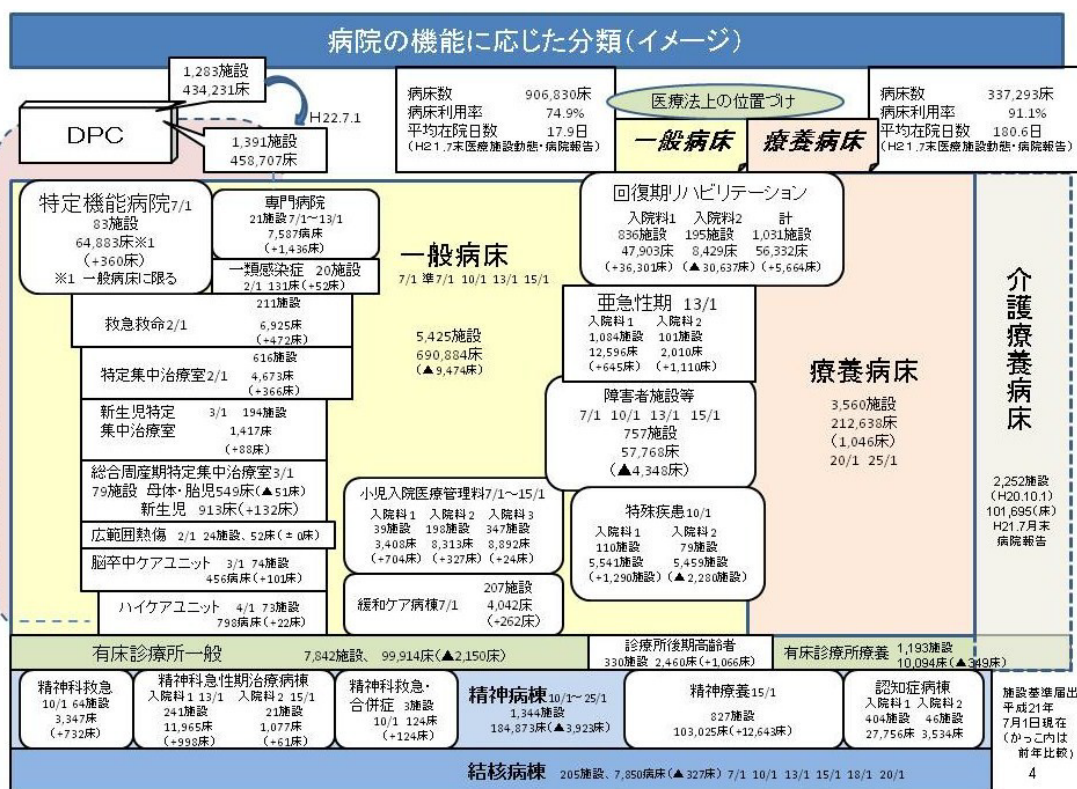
病院の機能に応じた分類（イメージ）

1,283施設
434,231床

H22.7.1

DPC

1,391施設
458,707床

病床数 906,830床
病床利用率 74.9%
平均在院日数 17.9日
（H21.7末医療施設動態・病院報告）

医療法上の位置づけ

一般病床　療養病床

病床数 337,293床
病床利用率 91.1%
平均在院日数 180.6日
（H21.7末医療施設動態・病院報告）

特定機能病院7/1
83施設
64,883床※1
（+360床）
※1 一般病床に限る

専門病院
21施設7/1～13/1
7,587病床
（+1,436床）

一類感染症 20施設
2/1 131床（+52床）

一般病床
7/1 準7/1 10/1 13/1 15/1

回復期リハビリテーション
入院料1 入院料2 計
836施設 195施設 1,031施設
47,903床 8,429床 56,332床
（+36,301床）（▲30,637床）（+5,664床）

救急救命2/1
211施設
6,925床
（+472床）

5,425施設
690,884床
（▲9,474床）

亜急性期 13/1
入院料1 入院料2
1,084施設 101施設
12,596床 2,010床
（+645床）（+1,110床）

特定集中治療室2/1
616施設
4,673床
（+366床）

障害者施設等
7/1 10/1 13/1 15/1
757施設
57,768床
（▲4,348床）

療養病床
3,560施設
212,638床
（1,046床）
20/1 25/1

介護療養病床

新生児特定集中治療室 3/1 194施設
1,417床
（+88床）

総合周産期特定集中治療室3/1
79施設 母体・胎児549床（▲51床）
新生児 913床（+132床）

小児入院医療管理料7/1～15/1
入院料1 入院料2 入院料3
39施設 198施設 347施設
3,408床 8,313床 8,892床
（+704床）（+327床）（+24床）

特殊疾患10/1
入院料1 入院料2
110施設 79施設
5,541施設 5,459施設
（+1,290施設）（▲2,280施設）

2,252施設
（H20.10.1）
101,695（床）
H21.7月末
病院報告

広範囲熱傷 2/1 24施設、52床（±0床）

脳卒中ケアユニット 3/1 74施設
456病床（+101床）

緩和ケア病棟7/1
207施設
4,042床
（+262床）

ハイケアユニット 4/1 73施設
798病床（+22床）

有床診療所一般 7,842施設、99,914床（▲2,150床）

診療所後期高齢者
330施設 2,460床（+1,066床）

有床診療所療養 1,193施設
10,094床（▲349床）

精神科救急
10/1 64施設
3,347床
（+732床）

精神科急性期治療病棟
入院料1 13/1 入院料2 15/1
241施設 21施設
11,965床 1,077床
（+998床）（+61床）

精神科救急・合併症 3施設
10/1 124床
（+124床）

精神病棟10/1～25/1
1,344施設
184,873床（▲3,923床）

精神療養15/1
827施設
103,025床（+12,643床）

認知症病棟
入院料1 入院料2
404施設 46施設
27,756床 3,534床

施設基準届出
平成21年
7月1日現在
（かっこ内は前年比較）

結核病棟 205施設、7,850病床（▲327床）7/1 10/1 13/1 15/1 18/1 20/1

4